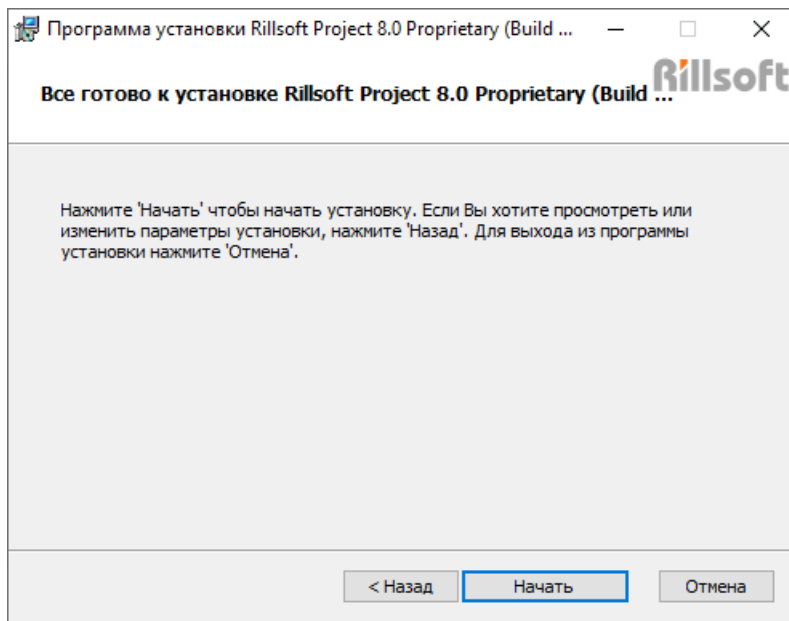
Программа установки Rillsoft Project 8.0 Proprietary (Build ...

Все готово к установке Rillsoft Project 8.0 Proprietary (Build ...

Rillsoft

Нажмите 'Начать' чтобы начать установку. Если Вы хотите просмотреть или изменить параметры установки, нажмите 'Назад'. Для выхода из программы установки нажмите 'Отмена'.

< Назад

Начать

Отмена